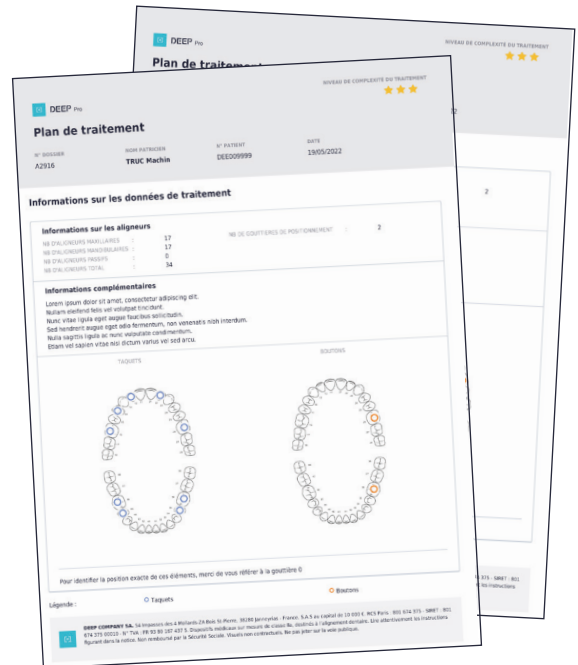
DEEP Pro

NIVEAU DE COMPLEXITÉ DU TRAITEMENT

Plan de traite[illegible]

2

DEEP Pro

NIVEAU DE COMPLEXITÉ DU TRAITEMENT

Plan de traitement

N° DOSSIER
A2916

NOM PATRICIEN
TRUC Machin

N° PATIENT
DEE009999

DATE
19/05/2022

Informations sur les données de traitement

Informations sur les aligneurs

NB D'ALIGNEURS MAXILLAIRES : 17
NB D'ALIGNEURS MANDIBULAIRES : 17
NB D'ALIGNEURS PASSIFS : 0
NB D'ALIGNEURS TOTAL : 34

NB DE GOUTTIÈRES DE POSITIONNEMENT : 2

Informations complémentaires

Lorem ipsum dolor sit amet, consectetur adipiscing elit.
Nullam eleifend felis vel volutpat tincidunt.
Nunc vitae ligula eget augue faucibus sollicitudin.
Sed hendrerit augue eget odio fermentum, non venenatis nibh interdum.
Nulla sagittis ligula ac nunc vulputate condimentum.
Etiam vel sapien vitae nisi dictum varius vel sed arcu.

TAQUETS

BOUTONS

Pour identifier la position exacte de ces éléments, merci de vous référer à la gouttière 0

Légende :

Taquets

Boutons

DEEP COMPANY SA, 5A Impasse des 4 Moulins ZA Bois St-Pierre, 38180 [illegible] - France. S.A. S au capital de 10 000 €. RCS Paris : 801 674 375 - SIRET : 801 674 375 00015 - N° TVA : FR 93 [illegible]. Dispositifs médicaux sur mesure de classe IIa, destinés à l'alignement dentaire. Lire attentivement les instructions figurant dans la notice. Non remboursé par la Sécurité Sociale. Visuels non contractuels. Ne pas jeter sur la voie publique.

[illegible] 375 - SIRET : 801 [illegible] les instructions